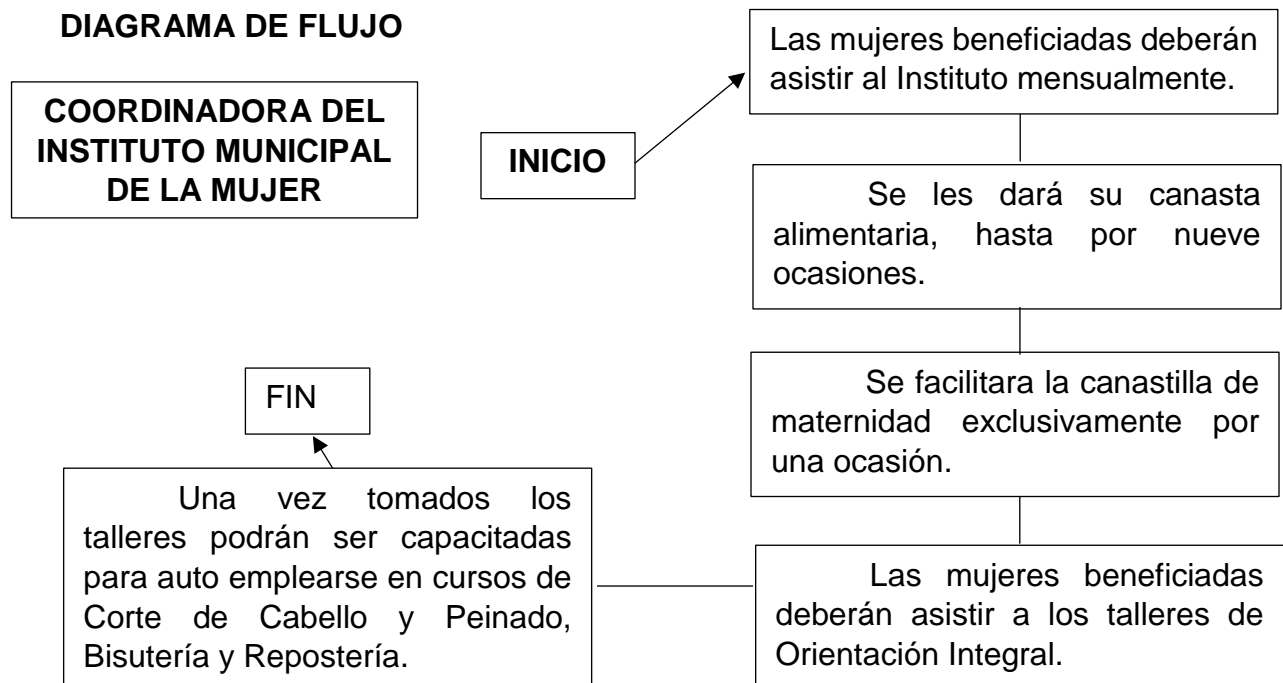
DIAGRAMA DE FLUJO

COORDINADORA DEL INSTITUTO MUNICIPAL DE LA MUJER

INICIO

Las mujeres beneficiadas deberán asistir al Instituto mensualmente.

Se les dará su canasta alimentaria, hasta por nueve ocasiones.

Se facilitara la canastilla de maternidad exclusivamente por una ocasión.

Las mujeres beneficiadas deberán asistir a los talleres de Orientación Integral.

Una vez tomados los talleres podrán ser capacitadas para auto emplearse en cursos de Corte de Cabello y Peinado, Bisutería y Repostería.

FIN